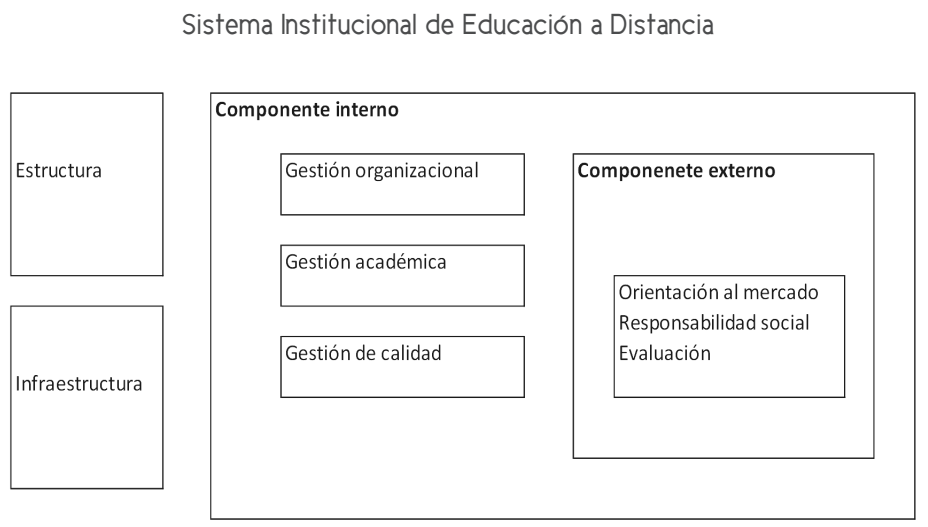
Sistema Institucional de Educación a Distancia

Estructura

Infraestructura

Componente interno

Gestión organizacional

Gestión académica

Gestión de calidad

Componenete externo

Orientación al mercado
Responsabilidad social
Evaluación